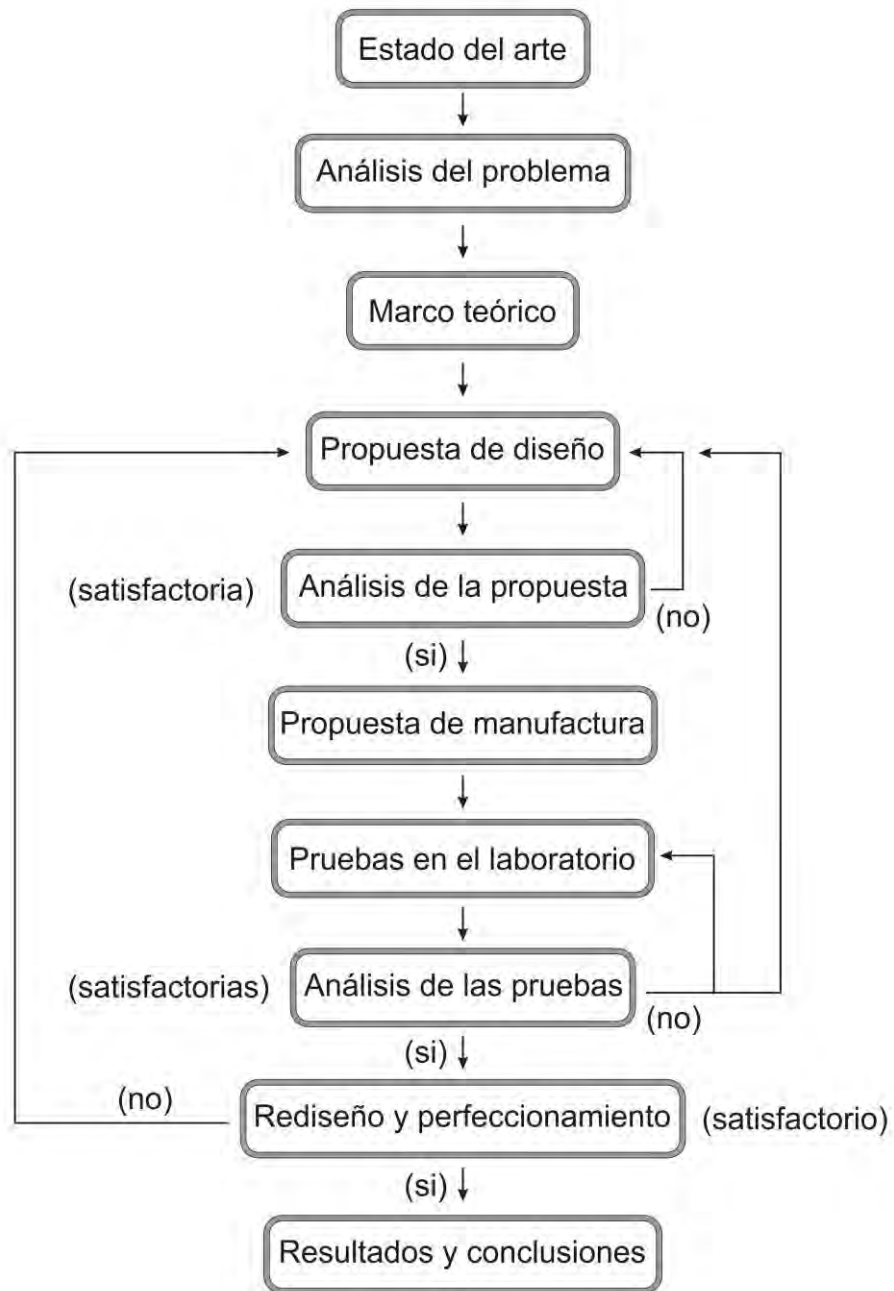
Estado del arte

Análisis del problema

Marco teórico

Propuesta de diseño

(satisfactoria) Análisis de la propuesta (no)

(si)

Propuesta de manufactura

Pruebas en el laboratorio

(satisfactorias) Análisis de las pruebas (no)

(si)

(no) Rediseño y perfeccionamiento (satisfactorio)

(si)

Resultados y conclusiones